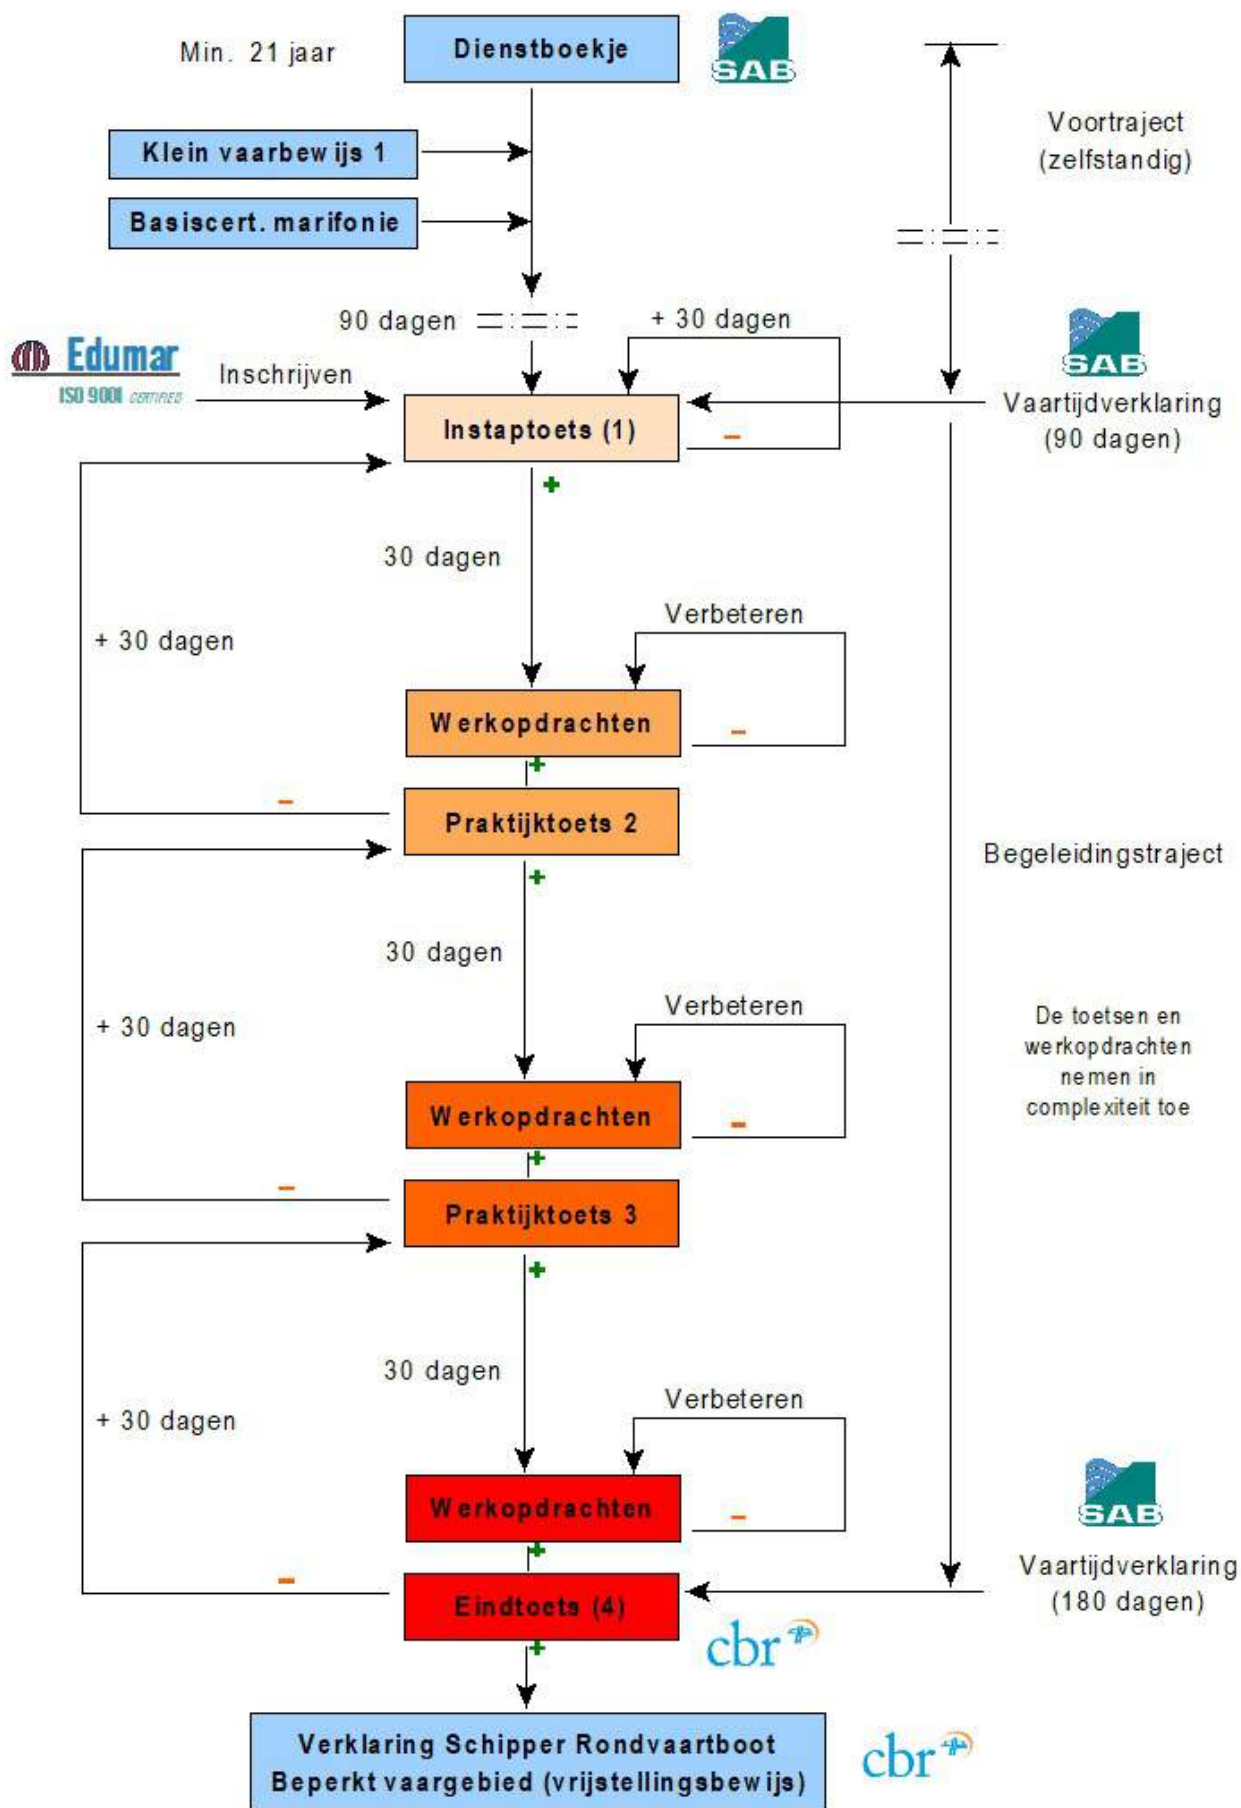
Min. 21 jaar

Dienstboekje

SAB

Voortraject (zelfstandig)

Klein vaarbewijs 1

Basiscert. marifonie

90 dagen

+ 30 dagen

Edumar ISO 9001 CERTIFIED

Inschrijven

SAB

Vaartijdverklaring (90 dagen)

Instaptoets (1)

–

+

30 dagen

+ 30 dagen

Verbeteren

Werkopdrachten

–

+

–

Praktijktoets 2

Begeleidingstraject

+

30 dagen

+ 30 dagen

Verbeteren

De toetsen en werkopdrachten nemen in complexiteit toe

Werkopdrachten

–

+

–

Praktijktoets 3

+

30 dagen

+ 30 dagen

Verbeteren

SAB

Werkopdrachten

–

+

Vaartijdverklaring (180 dagen)

–

Eindtoets (4)

cbr

+

Verklaring Schipper Rondvaartboot Beperkt vaargebied (vrijstellingsbewijs)

cbr